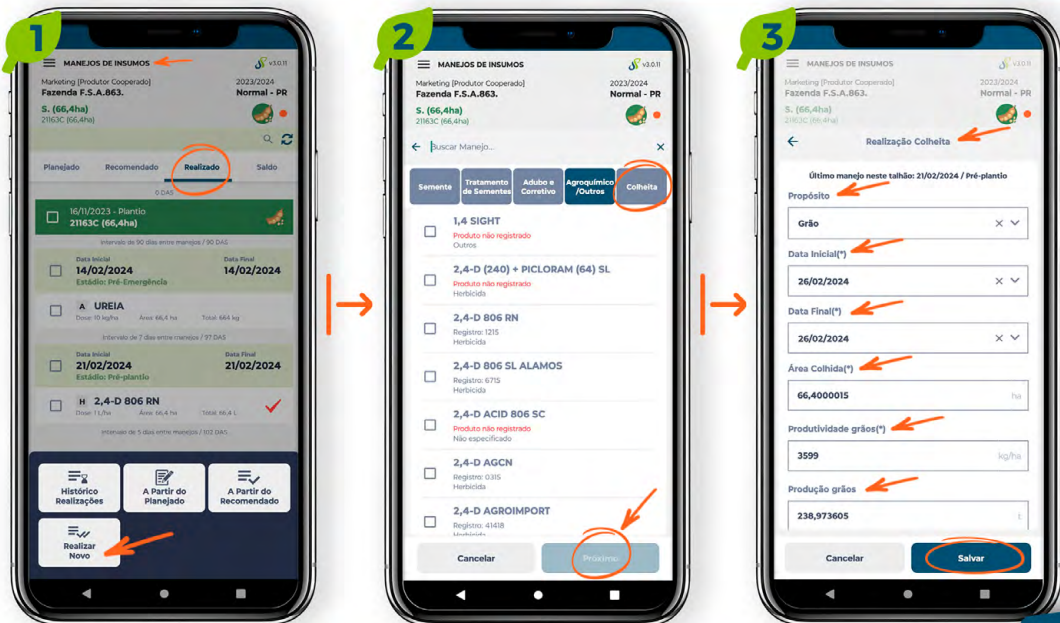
1

MANEJOS DE INSUMOS
v3.0.11
Marketing [Produtor Cooperado]
Fazenda F.S.A.863.
2023/2024
Normal - PR
S. (66,4ha)
21163C (66,4ha)

Planejado
Recomendado
Realizado
Saldo

0 DAS
16/11/2023 - Plantio
21163C (66,4ha)
Intervalo de 90 dias entre manejos / 90 DAS
Data Inicial
14/02/2024
Data Final
14/02/2024
Estádio: Pré-Emergência
A UREIA
Dose: 10 kg/ha
Área: 66,4 ha
Total: 664 kg
Intervalo de 7 dias entre manejos / 97 DAS
Data Inicial
21/02/2024
Data Final
21/02/2024
Estádio: Pré-plantio
H 2,4-D 806 RN
Dose: 1 L/ha
Área: 66,4 ha
Total: 66,4 L
Intervalo de 5 dias entre manejos / 102 DAS

Histórico Realizações
A Partir do Planejado
A Partir do Recomendado
Realizar Novo

2

MANEJOS DE INSUMOS
v3.0.11
Marketing [Produtor Cooperado]
Fazenda F.S.A.863.
2023/2024
Normal - PR
S. (66,4ha)
21163C (66,4ha)

Buscar Manejo...

Semente
Tratamento de Sementes
Adubo e Corretivo
Agroquímico /Outros
Colheita

1,4 SIGHT
Produto não registrado
Outros
2,4-D (240) + PICLORAM (64) SL
Produto não registrado
Herbicida
2,4-D 806 RN
Registro: 1215
Herbicida
2,4-D 806 SL ALAMOS
Registro: 6715
Herbicida
2,4-D ACID 806 SC
Produto não registrado
Não especificado
2,4-D AGCN
Registro: 0315
Herbicida
2,4-D AGROIMPORT
Registro: 41418

Cancelar
Próximo

3

MANEJOS DE INSUMOS
v3.0.11
Marketing [Produtor Cooperado]
Fazenda F.S.A.863.
2023/2024
Normal - PR
S. (66,4ha)
21163C (66,4ha)

Realização Colheita
Último manejo neste talhão: 21/02/2024 / Pré-plantio
Propósito
Grão
Data Inicial(*)
26/02/2024
Data Final(*)
26/02/2024
Área Colhida(*)
66,4000015
ha
Produtividade grãos(*)
3599
kg/ha
Produção grãos
238,973605
t

Cancelar
Salvar